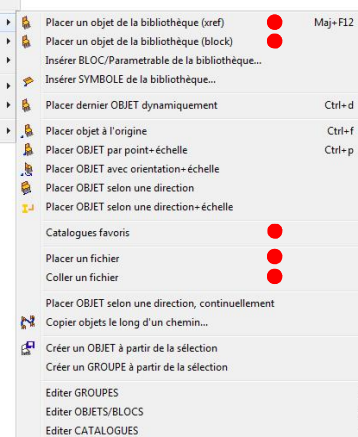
Placer un objet de la bibliothèque (xref) Maj+F12
Placer un objet de la bibliothèque (block)
Insérer BLOC/Parametrable de la bibliothèque...
Insérer SYMBOLE de la bibliothèque...

Placer dernier OBJET dynamiquement Ctrl+d

Placer objet à l'origine Ctrl+f
Placer OBJET par point+échelle Ctrl+p
Placer OBJET avec orientation+échelle
Placer OBJET selon une direction
Placer OBJET selon une direction+échelle

Catalogues favoris

Placer un fichier
Coller un fichier

Placer OBJET selon une direction, continuellement
Copier objets le long d'un chemin...

Créer un OBJET à partir de la sélection
Créer un GROUPE à partir de la sélection

Editer GROUPES
Editer OBJETS/BLOCS
Editer CATALOGUES